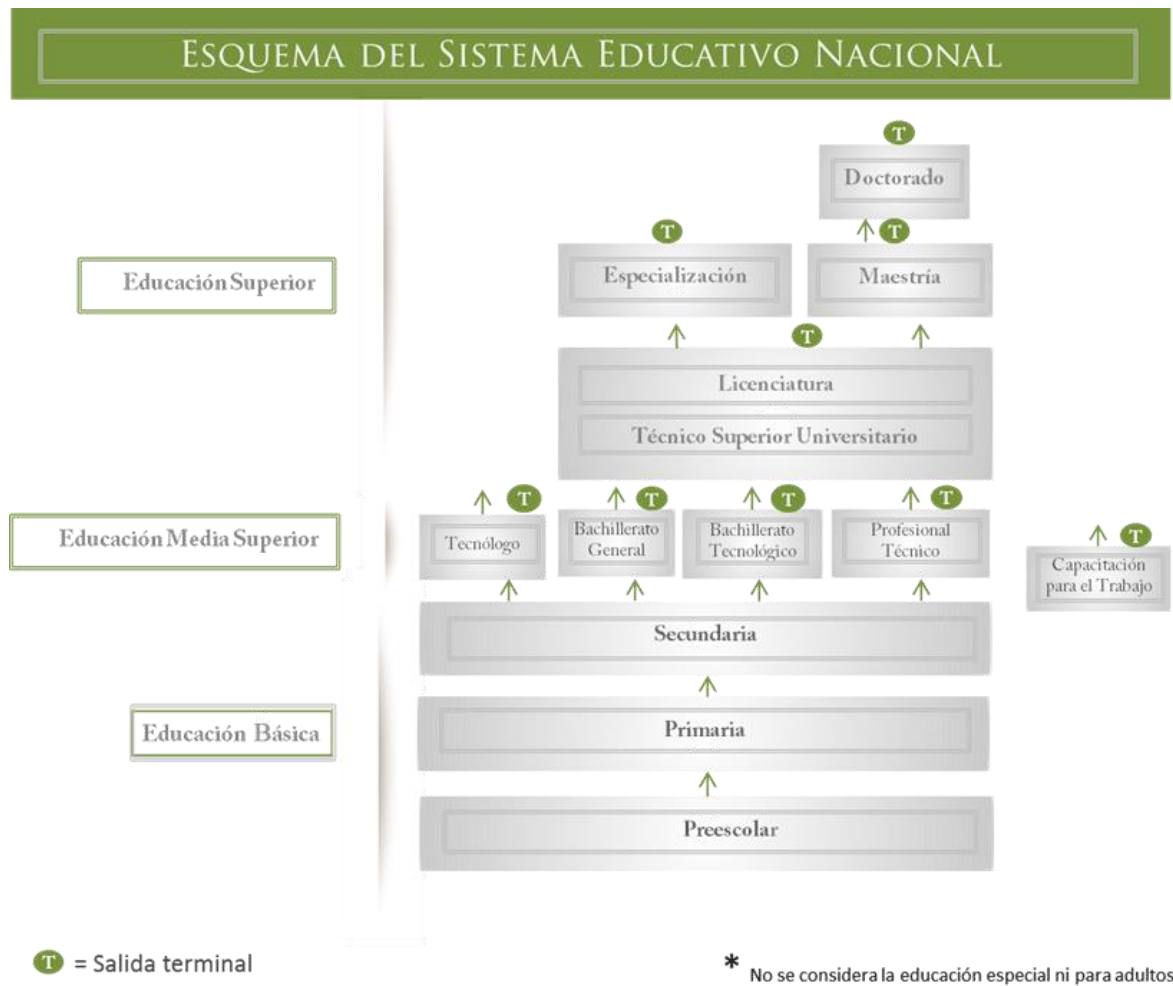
ESQUEMA DEL SISTEMA EDUCATIVO NACIONAL

T

Doctorado

T T

Educación Superior

Especialización

Maestría

T

Licenciatura

Técnico Superior Universitario

T T T T

Educación Media Superior

Tecnólogo

Bachillerato General

Bachillerato Tecnológico

Profesional Técnico

T

Capacitación para el Trabajo

Secundaria

Educación Básica

Primaria

Preescolar

T = Salida terminal

* No se considera la educación especial ni para adultos